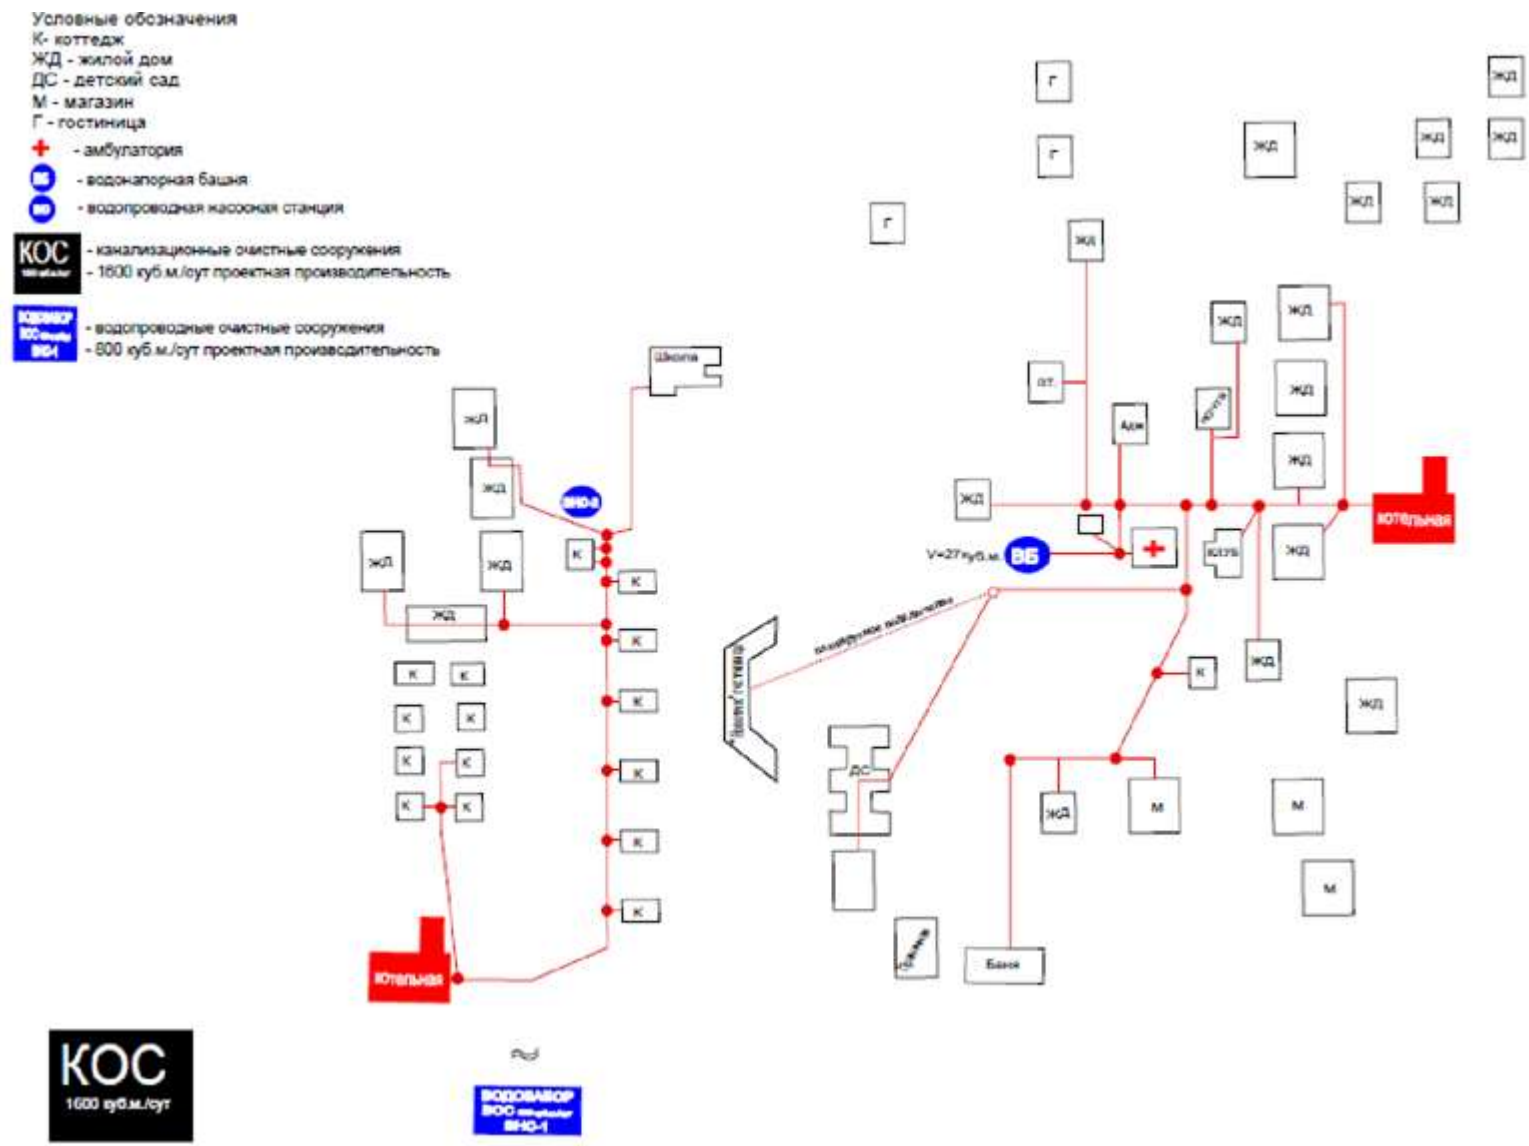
Условные обозначения
К- коттедж
ЖД - жилой дом
ДС - детский сад
М - магазин
Г - гостиница
- амбулатория
- водонапорная башня
- водопроводная насосная станция
КОС
- канализационные очистные сооружения
- 1600 куб.м./сут проектная производительность
- водопроводные очистные сооружения
- 800 куб.м./сут проектная производительность

Г
Г
Г
ЖД
ЖД
ЖД
ЖД
ЖД
ЖД
ЖД
ЖД
ЖД
ЖД
ЖД
ЖД
ЖД
ЖД
ЖД
ЖД
ЖД
ЖД
ЖД
ЖД
Школа
ВНС-2
К
К
К
К
К
К
К
К
К
К
К
К
К
К
К
К
К
К
АТ
Адм
котельная
котельная
V=27куб.м.
ВБ
клуб
ДС
М
М
М
Баня
КОС
1600 куб.м./сут
ВОДОЗАБОР
ВОС
ВНС-1